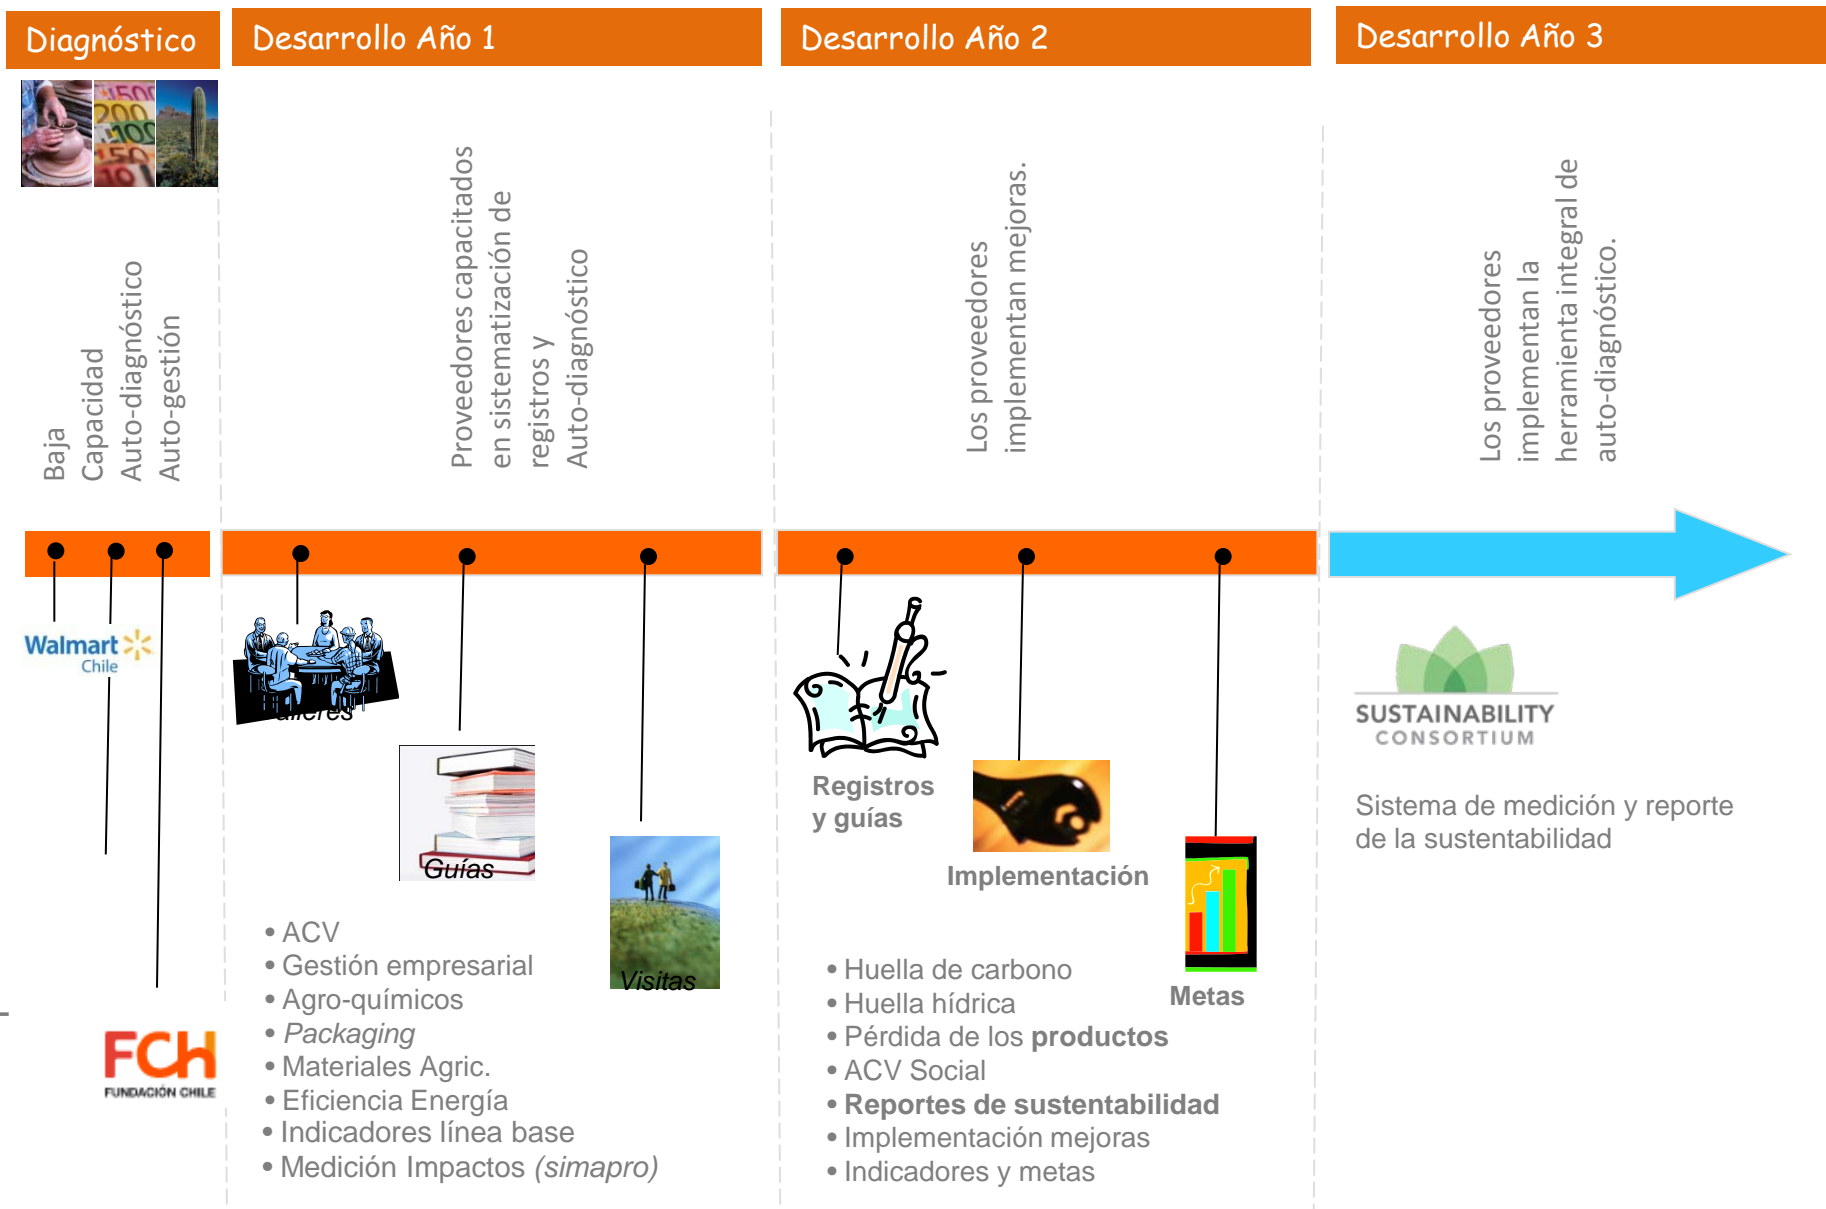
Diagnóstico

Desarrollo Año 1

Desarrollo Año 2

Desarrollo Año 3

Baja
Capacidad
Auto-diagnóstico
Auto-gestión

Proveedores capacitados en sistematización de registros y Auto-diagnóstico

Los proveedores implementan mejoras.

Los proveedores implementan la herramienta integral de auto-diagnóstico.

Walmart Chile

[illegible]lleres

Guías

Visitas

• ACV
• Gestión empresarial
• Agro-químicos
• Packaging
• Materiales Agric.
• Eficiencia Energía
• Indicadores línea base
• Medición Impactos (simapro)

FCH
FUNDACIÓN CHILE

Registros y guías

Implementación

Metas

• Huella de carbono
• Huella hídrica
• Pérdida de los productos
• ACV Social
• Reportes de sustentabilidad
• Implementación mejoras
• Indicadores y metas

SUSTAINABILITY CONSORTIUM

Sistema de medición y reporte de la sustentabilidad